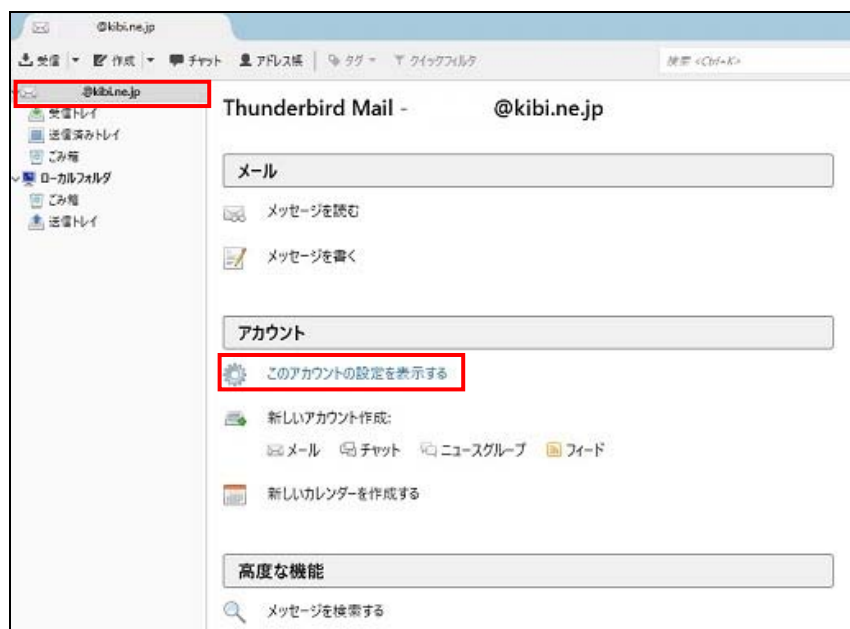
@kibi.ne.jp

受信 作成 チャット アドレス帳 タグ クイックフィルタ 検索 <Ctrl+K>

@kibi.ne.jp
受信トレイ
送信済みトレイ
ごみ箱
ローカルフォルダ
ごみ箱
送信トレイ

Thunderbird Mail - @kibi.ne.jp

メール

メッセージを読む

メッセージを書く

アカウント

このアカウントの設定を表示する

新しいアカウント作成:

メール チャット ニュースグループ フィード

新しいカレンダーを作成する

高度な機能

メッセージを検索する